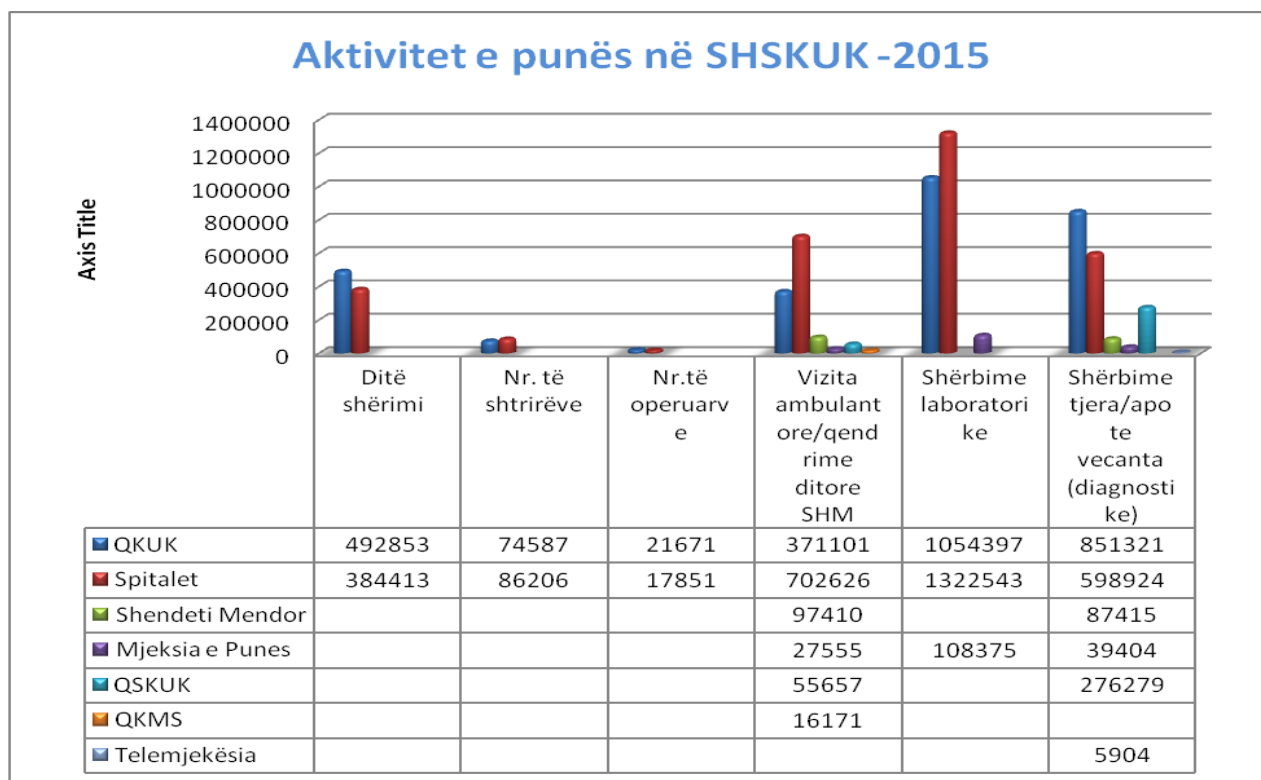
Aktivitet e punës në SHSKUK -2015

Axis Title

1400000
1200000
1000000
800000
600000
400000
200000
0

| | Ditë shërimi | Nr. të shtrirëve | Nr.të operuarve | Vizita ambulantore/qendrime ditore SHM | Shërbime laboratorike | Shërbime tjera/apo te vecanta (diagnostike) |
|---|---|---|---|---|---|---|
| QKUK | 492853 | 74587 | 21671 | 371101 | 1054397 | 851321 |
| Spitalet | 384413 | 86206 | 17851 | 702626 | 1322543 | 598924 |
| Shendeti Mendor | | | | 97410 | | 87415 |
| Mjeksia e Punes | | | | 27555 | 108375 | 39404 |
| QSKUK | | | | 55657 | | 276279 |
| QKMS | | | | 16171 | | |
| Telemjekësia | | | | | | 5904 |